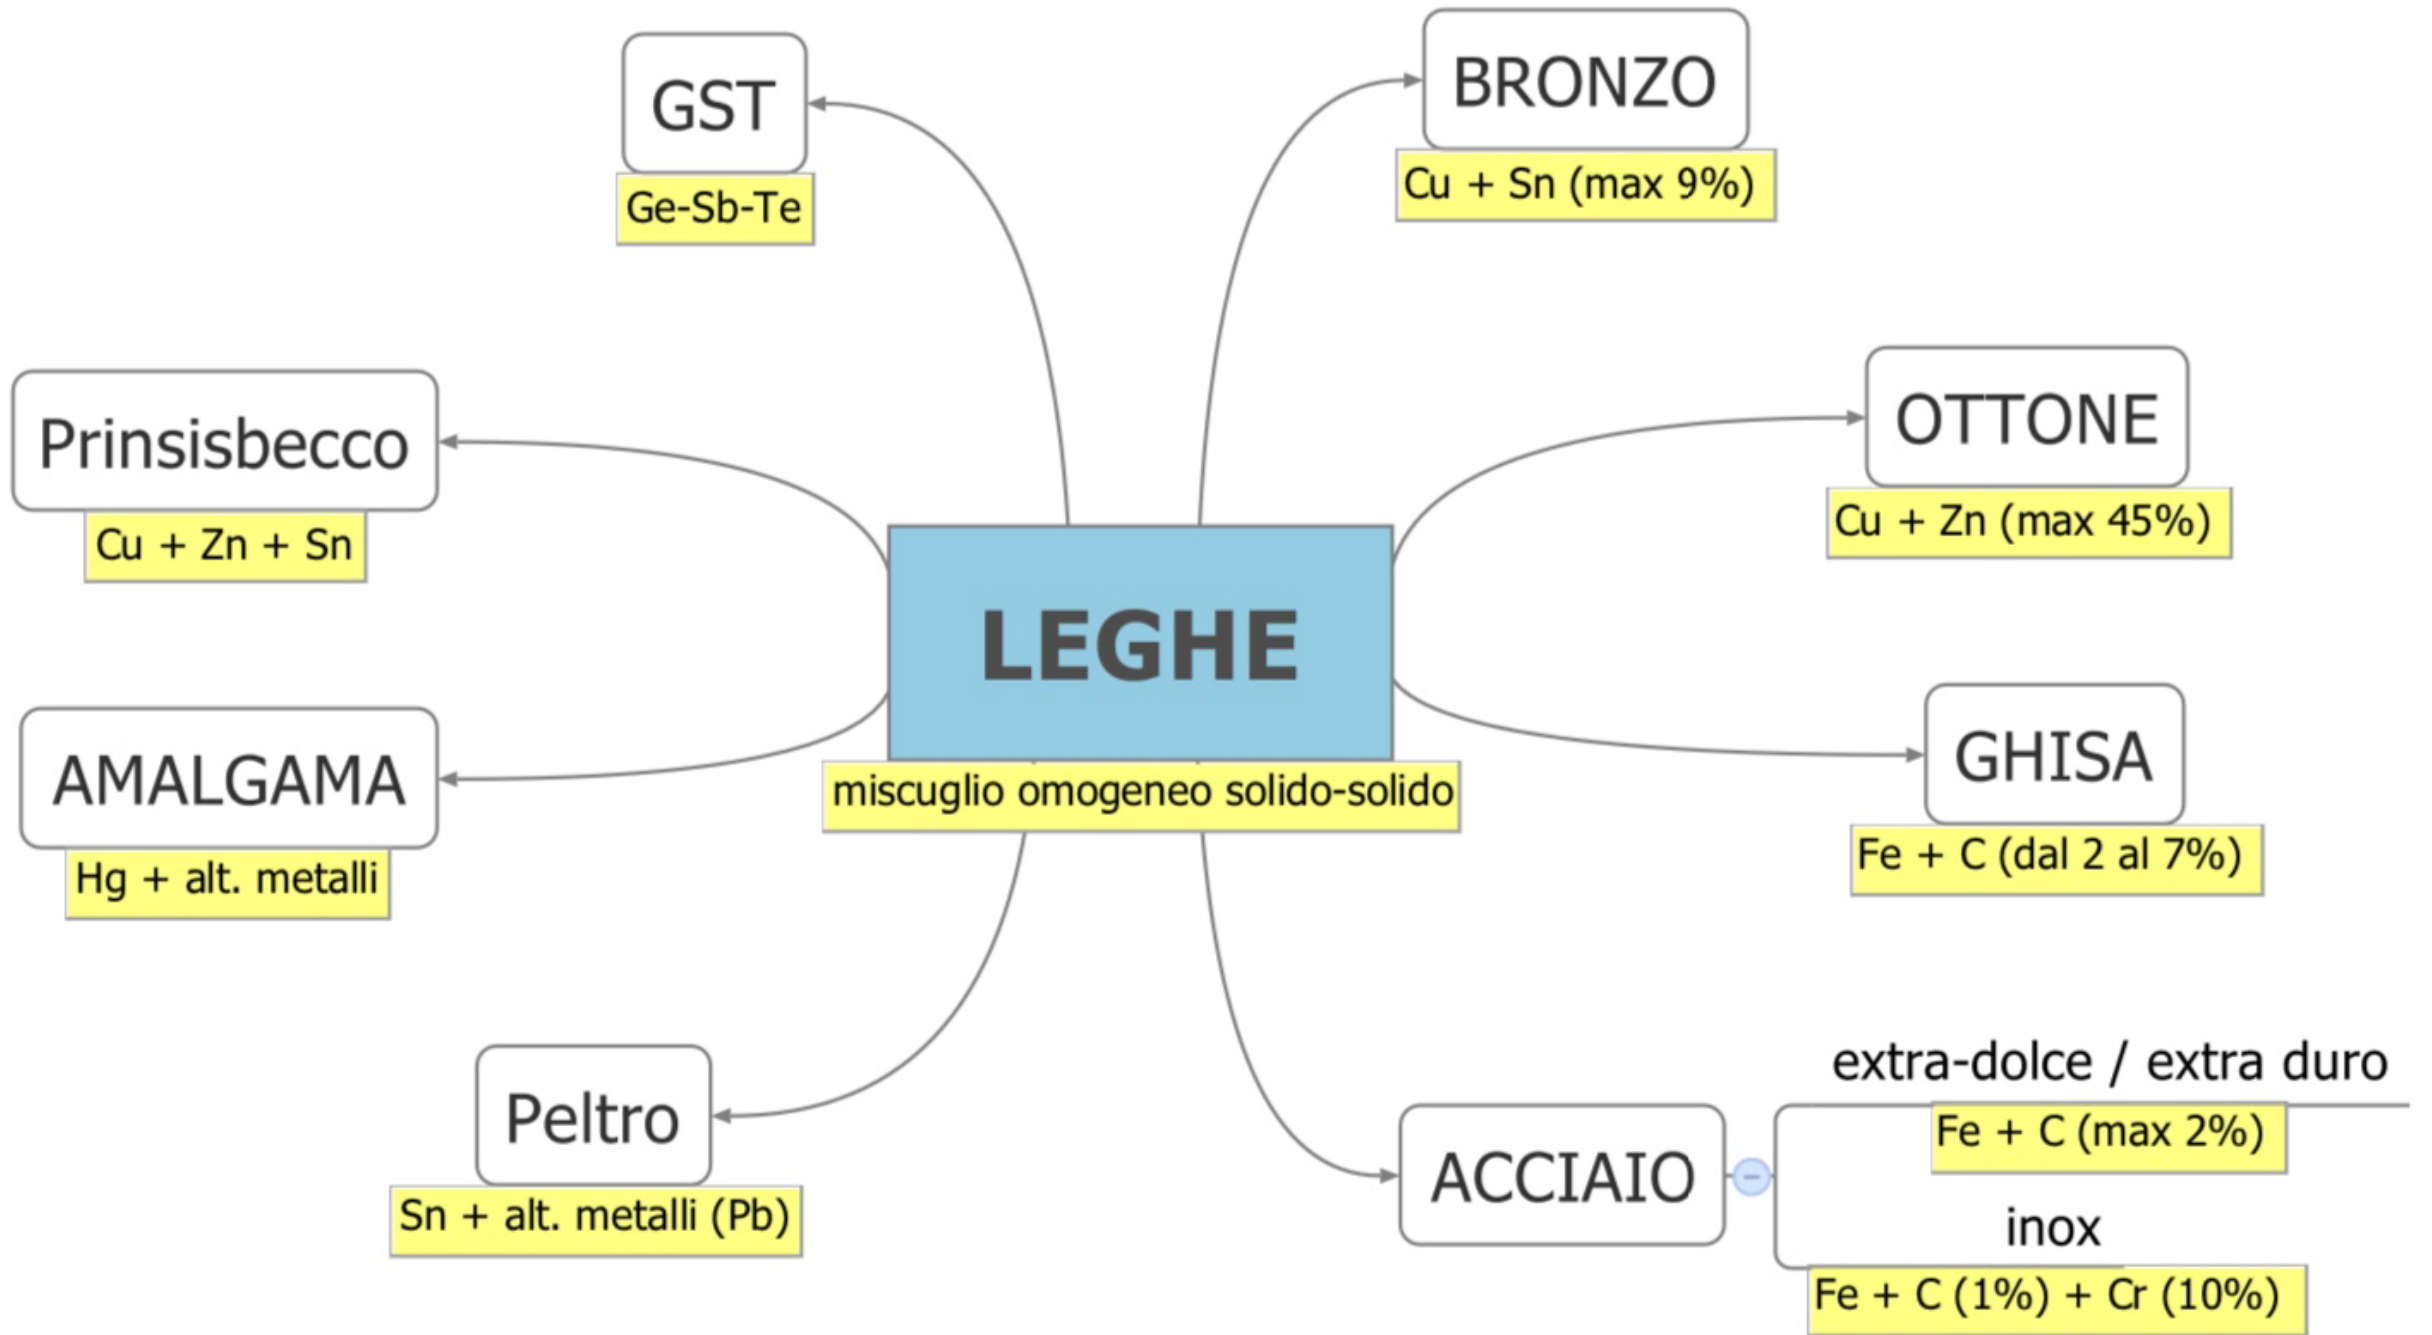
GST
Ge-Sb-Te

BRONZO
Cu + Sn (max 9%)

Prinsisbecco
Cu + Zn + Sn

OTTONE
Cu + Zn (max 45%)

LEGHE
miscuglio omogeneo solido-solido

AMALGAMA
Hg + alt. metalli

GHISA
Fe + C (dal 2 al 7%)

Peltro
Sn + alt. metalli (Pb)

ACCIAIO

extra-dolce / extra duro
Fe + C (max 2%)

inox
Fe + C (1%) + Cr (10%)